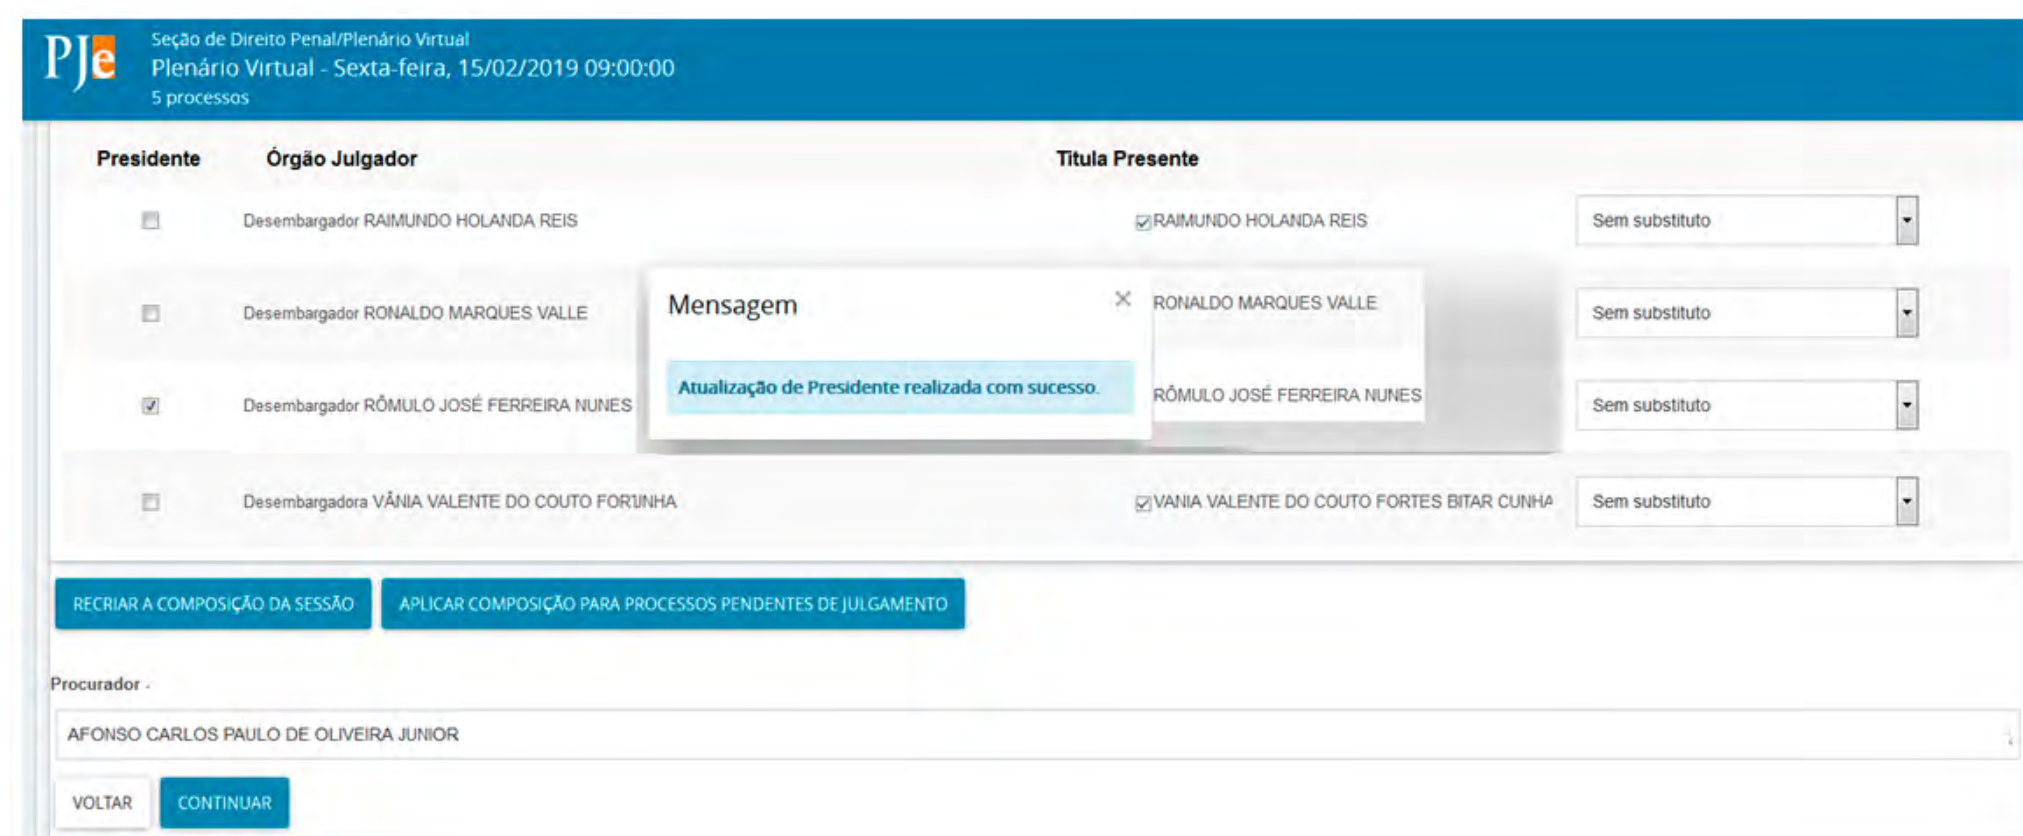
PJe

Seção de Direito Penal/Plenário Virtual

Plenário Virtual - Sexta-feira, 15/02/2019 09:00:00

5 processos

| Presidente | Órgão Julgador | Titula Presente | |
|---|---|---|---|
| | Desembargador RAIMUNDO HOLANDA REIS | RAIMUNDO HOLANDA REIS | Sem substituto |
| | Desembargador RONALDO MARQUES VALLE | RONALDO MARQUES VALLE | Sem substituto |
| | Desembargador RÔMULO JOSÉ FERREIRA NUNES | RÔMULO JOSÉ FERREIRA NUNES | Sem substituto |
| | Desembargadora VÂNIA VALENTE DO COUTO FORTUNHA | VANIA VALENTE DO COUTO FORTES BITAR CUNHA | Sem substituto |

Mensagem

Atualização de Presidente realizada com sucesso.

RECRIAR A COMPOSIÇÃO DA SESSÃO

APLICAR COMPOSIÇÃO PARA PROCESSOS PENDENTES DE JULGAMENTO

Procurador -

AFONSO CARLOS PAULO DE OLIVEIRA JUNIOR

VOLTAR

CONTINUAR